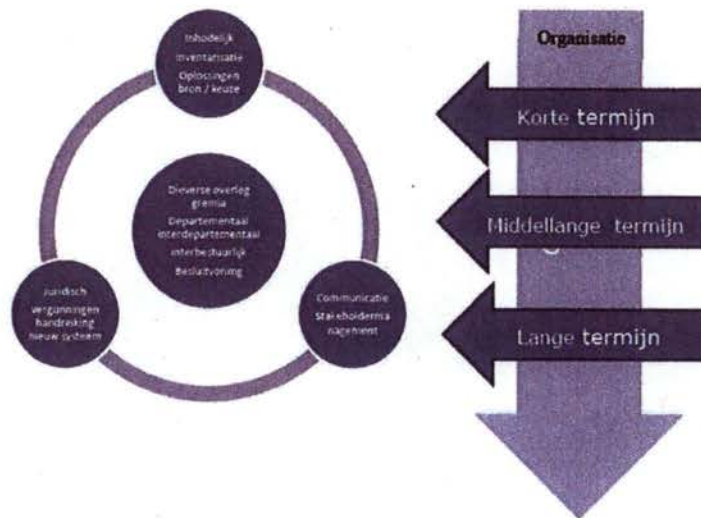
Inhodelijk
Inventatisatie
Oplossingen bron / keuze

Dieverse overleg gremia
Departementaal interdepartementaal
Interbestuurlijk
Besluitvoring

Juridisch vergunningen handreking nieuw systeem

Communicatie
Stakeholdersma nagement

Organisatie

Korte termijn

Middellange termijn

Lange termijn